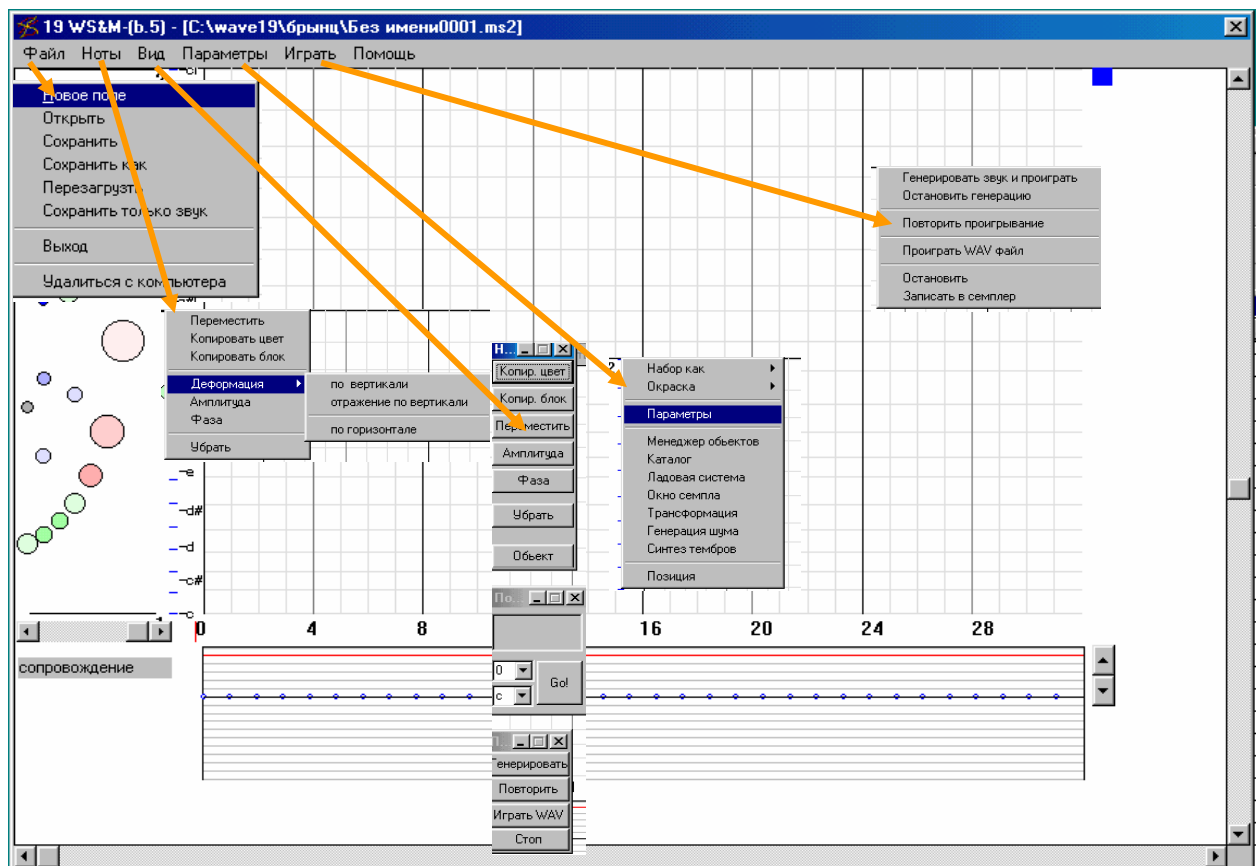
19 WS&M-(b.5) - [C:\wave19\брынц\Без имени0001.ms2]

Файл Ноты Вид Параметры Играть Помощь

Новое поле
Открыть
Сохранить
Сохранить как
Перезагрузить
Сохранить только звук
Выход
Удалиться с компьютера

Генерировать звук и проиграть
Остановить генерацию
Повторить проигрывание
Проиграть WAV файл
Остановить
Записать в семплер

Переместить
Копировать цвет
Копировать блок
Деформация
Амплитуда
Фаза
Убрать

по вертикали
отражение по вертикали
по горизонтале

Н...
Копир. цвет
Копир. блок
Переместить
Амплитуда
Фаза
Убрать
Обьект

Набор как
Окраска
Параметры
Менеджер обьектов
Каталог
Ладовая система
Окно семпла
Трансформация
Генерация шума
Синтез тембров
Позиция

c
e
d#
d
c#
c

0 4 8 16 20 24 28

По...
0
c
Go!

сопровождение

П...
Генерировать
Повторить
Играть WAV
Стоп